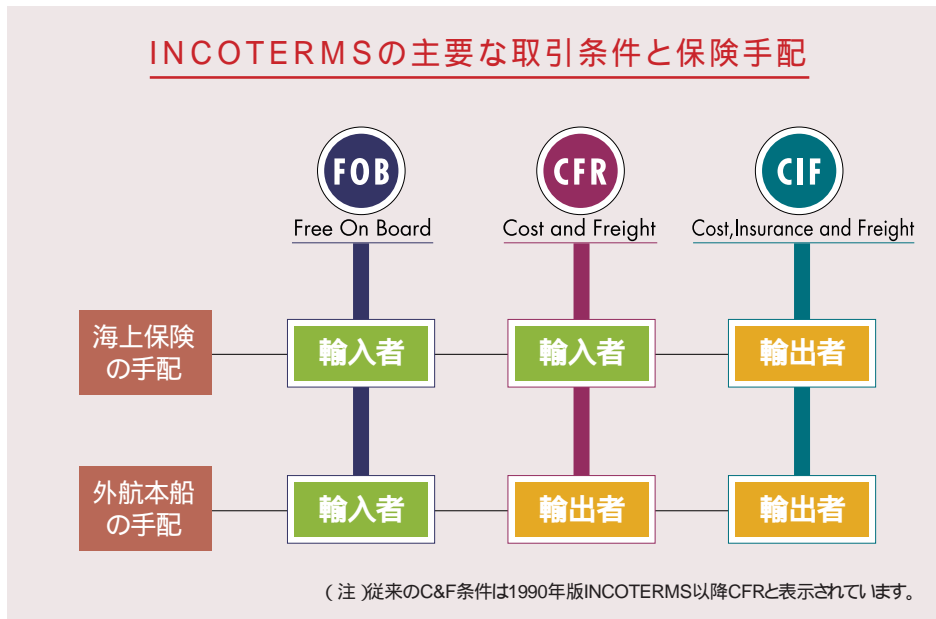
INCOTERMSの主要な取引条件と保険手配

FOB
Free On Board

CFR
Cost and Freight

CIF
Cost,Insurance and Freight

| | FOB | CFR | CIF |
|---|---|---|---|
| 海上保険の手配 | 輸入者 | 輸入者 | 輸出者 |
| 外航本船の手配 | 輸入者 | 輸出者 | 輸出者 |

（注）従来のC&F条件は1990年版INCOTERMS以降CFRと表示されています。